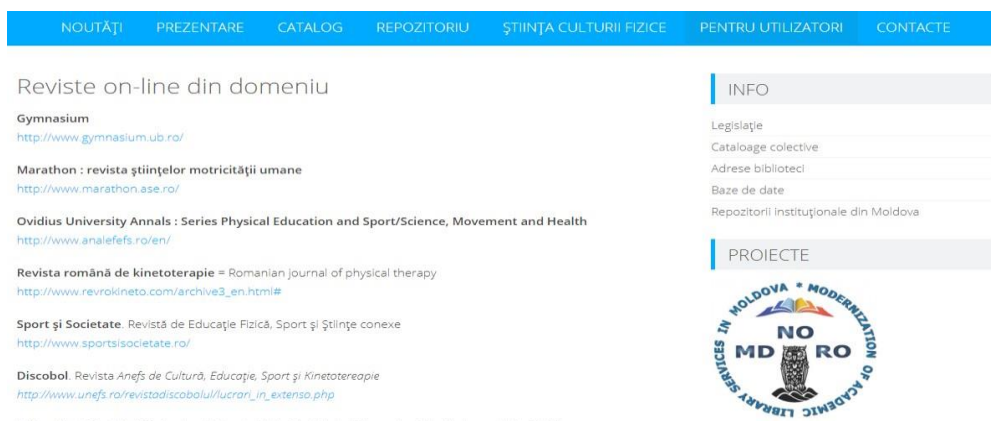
NOUTĂŢI PREZENTARE CATALOG REPOZITORIU ŞTIINŢA CULTURII FIZICE PENTRU UTILIZATORI CONTACTE

Reviste on-line din domeniu

Gymnasium
http://www.gymnasium.ub.ro/

Marathon : revista ştiinţelor motricităţii umane
http://www.marathon.ase.ro/

Ovidius University Annals : Series Physical Education and Sport/Science, Movement and Health
http://www.analefefs.ro/en/

Revista română de kinetoterapie = Romanian journal of physical therapy
http://www.revrokineto.com/archive3_en.html#

Sport şi Societate. Revistă de Educaţie Fizică, Sport şi Ştiinţe conexe
http://www.sportsisocietate.ro/

Discobol. Revista Anefs de Cultură, Educaţie, Sport şi Kinetotereapie
http://www.unefs.ro/revistadiscobolul/lucrari_in_extenso.php

INFO

Legislaţie
Cataloage colective
Adrese biblioteci
Baze de date
Repozitorii instituţionale din Moldova

PROIECTE

IN MOLDOVA * MODERNIZATION OF ACADEMIC LIBRARY SERVICES
NO
MD RO